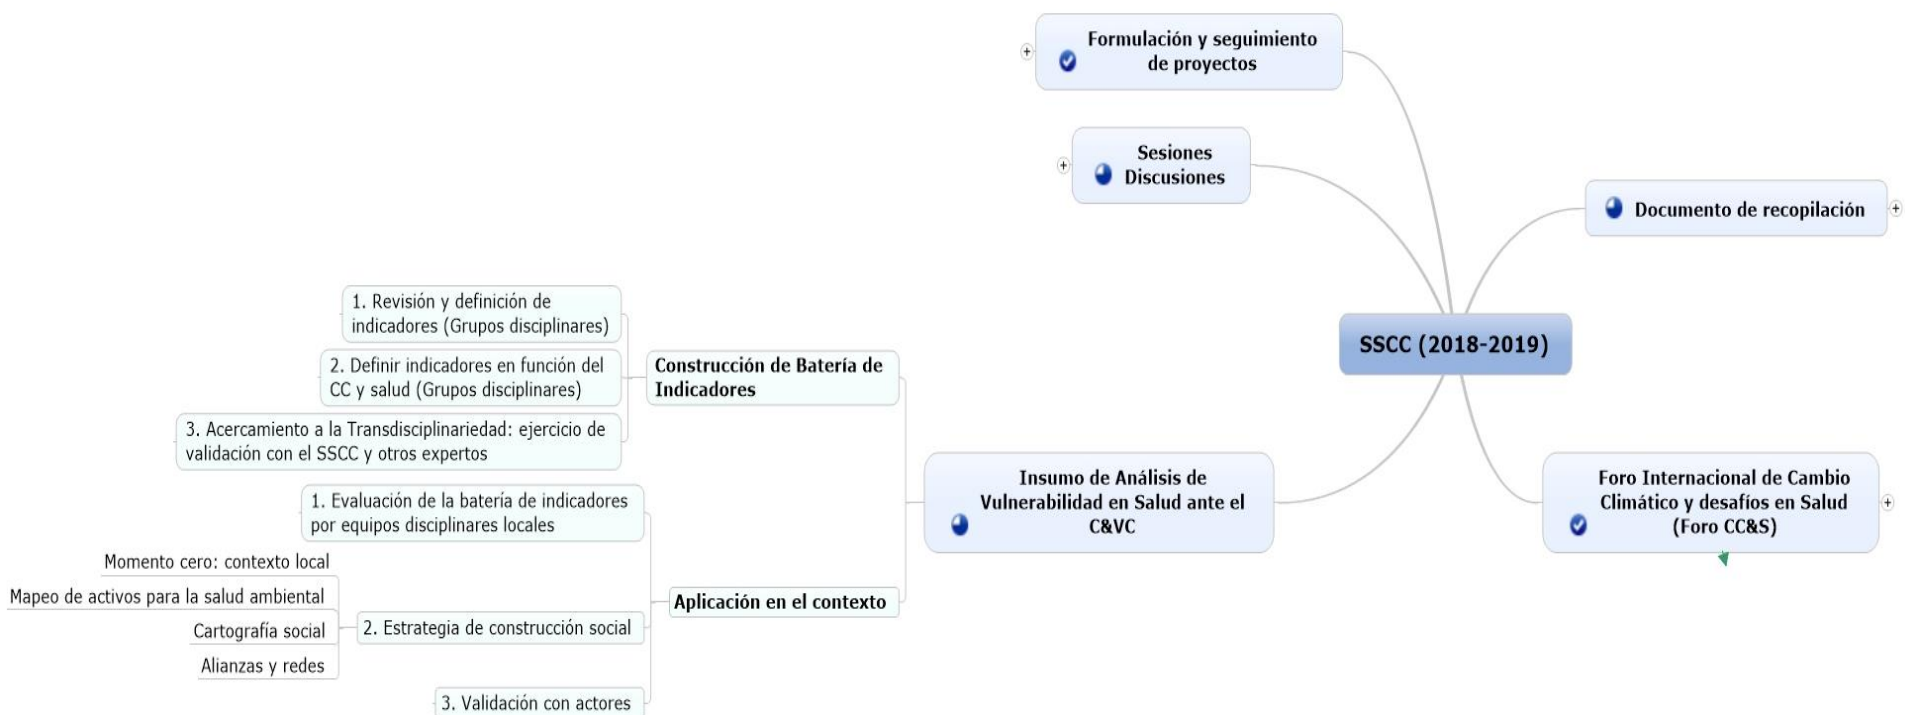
Formulación y seguimiento de proyectos

Sesiones Discusiones

Documento de recopilación

SSCC (2018-2019)

1. Revisión y definición de indicadores (Grupos disciplinares)

2. Definir indicadores en función del CC y salud (Grupos disciplinares)

3. Acercamiento a la Transdisciplinariedad: ejercicio de validación con el SSCC y otros expertos

Construcción de Batería de Indicadores

Insumo de Análisis de Vulnerabilidad en Salud ante el C&VC

Foro Internacional de Cambio Climático y desafíos en Salud (Foro CC&S)

1. Evaluación de la batería de indicadores por equipos disciplinares locales

Momento cero: contexto local

Mapeo de activos para la salud ambiental

Cartografía social

Alianzas y redes

2. Estrategia de construcción social

Aplicación en el contexto

3. Validación con actores